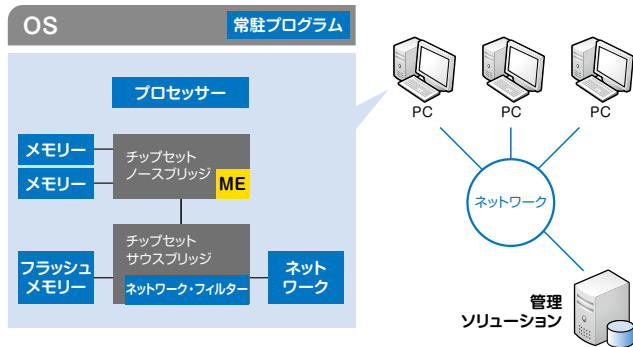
OS

常駐プログラム

プロセッサー

メモリー

メモリー

チップセット
ノースブリッジ

ME

チップセット
サウスブリッジ

ネットワーク・フィルター

フラッシュ
メモリー

ネット
ワーク

PC

PC

PC

ネットワーク

管理
ソリューション